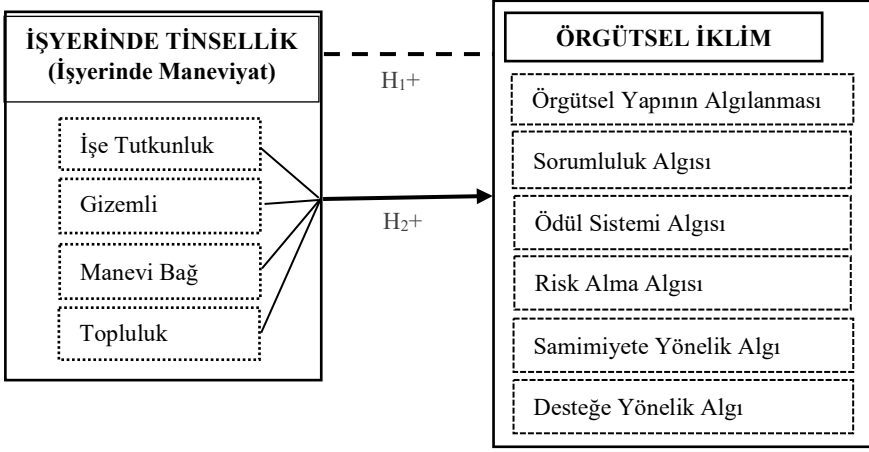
İŞYERİNDE TİNSELLİK
(İşyerinde Maneviyat)

İşe Tutkunluk

Gizemli

Manevi Bağ

Topluluk

$H_1+$

$H_2+$

ÖRGÜTSEL İKLİM

Örgütsel Yapının Algılanması

Sorumluluk Algısı

Ödül Sistemi Algısı

Risk Alma Algısı

Samimiyete Yönelik Algı

Desteğe Yönelik Algı